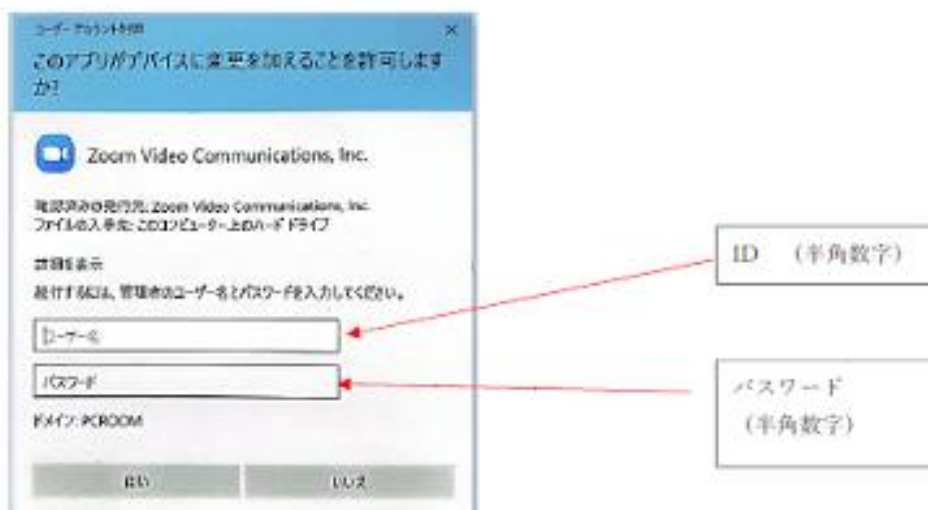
ユーザー アカウント制御
このアプリがデバイスに変更を加えることを許可しますか?

Zoom Video Communications, Inc.

確認済みの発行元: Zoom Video Communications, Inc.
ファイルの入手先: このコンピューター上のハード ドライブ

詳細を表示
続行するには、管理者のユーザー名とパスワードを入力してください。

ユーザー名

パスワード

ドメイン: PCROOM

はい
いいえ

ID (半角数字)

パスワード
(半角数字)